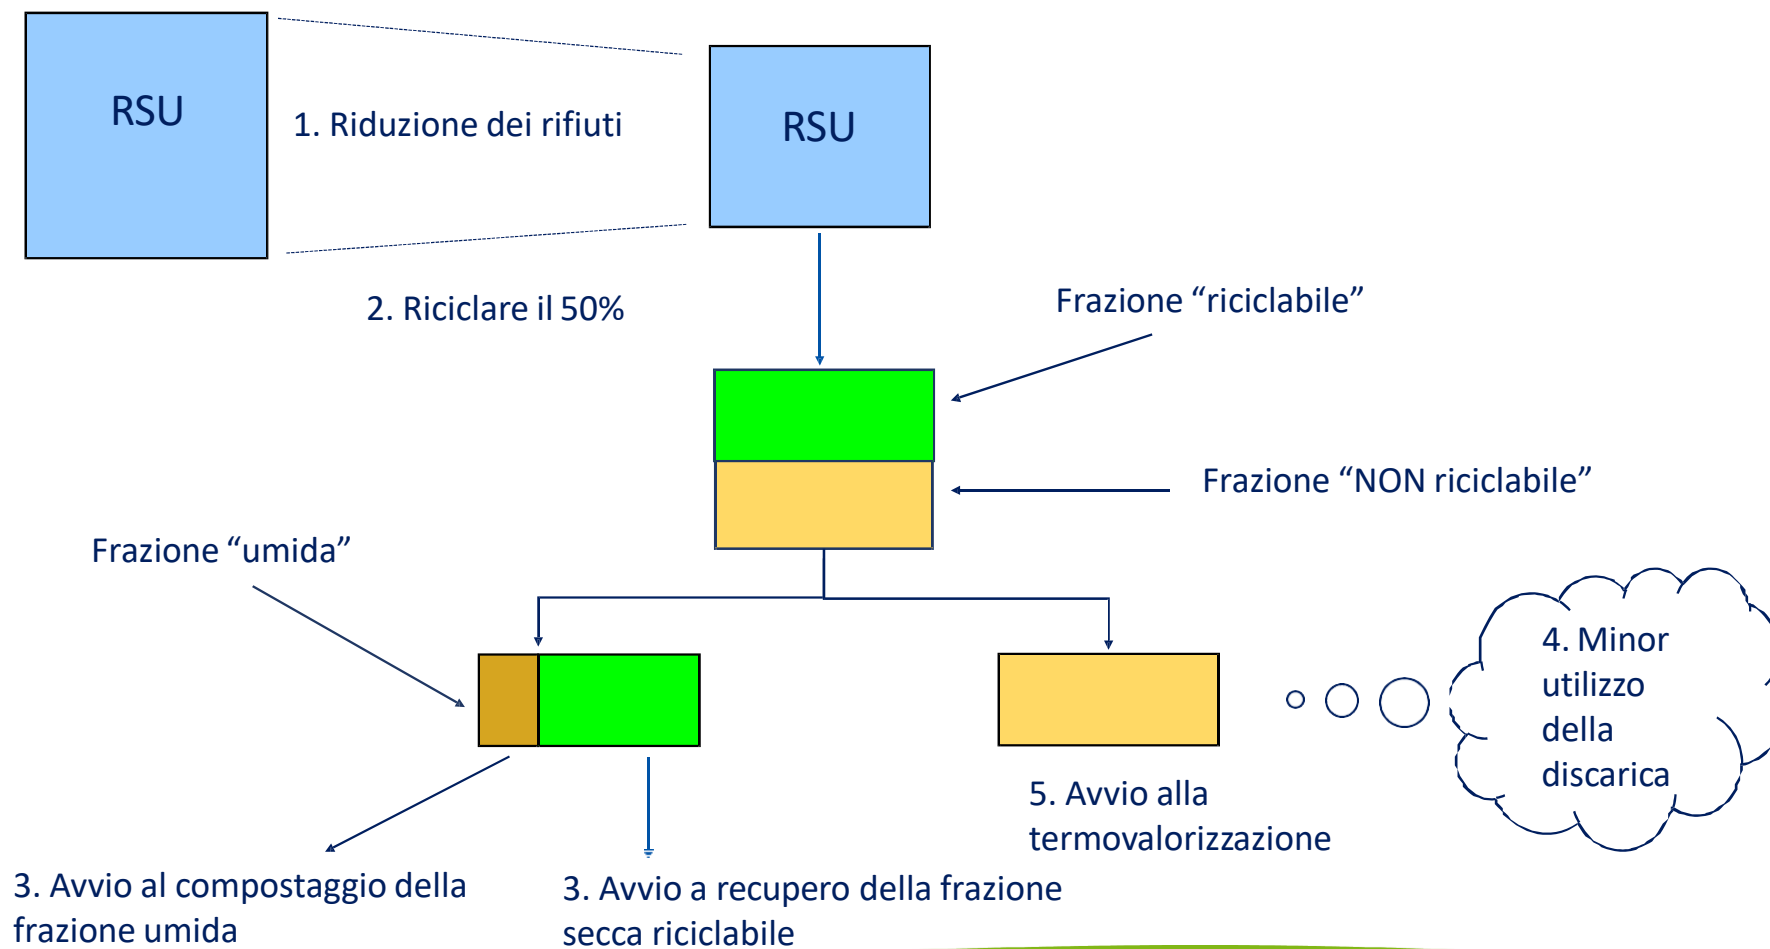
RSU

1. Riduzione dei rifiuti

RSU

2. Riciclare il 50%

Frazione “riciclabile”

Frazione “NON riciclabile”

Frazione “umida”

4. Minor utilizzo della discarica

5. Avvio alla termovalorizzazione

3. Avvio al compostaggio della frazione umida

3. Avvio a recupero della frazione secca riciclabile